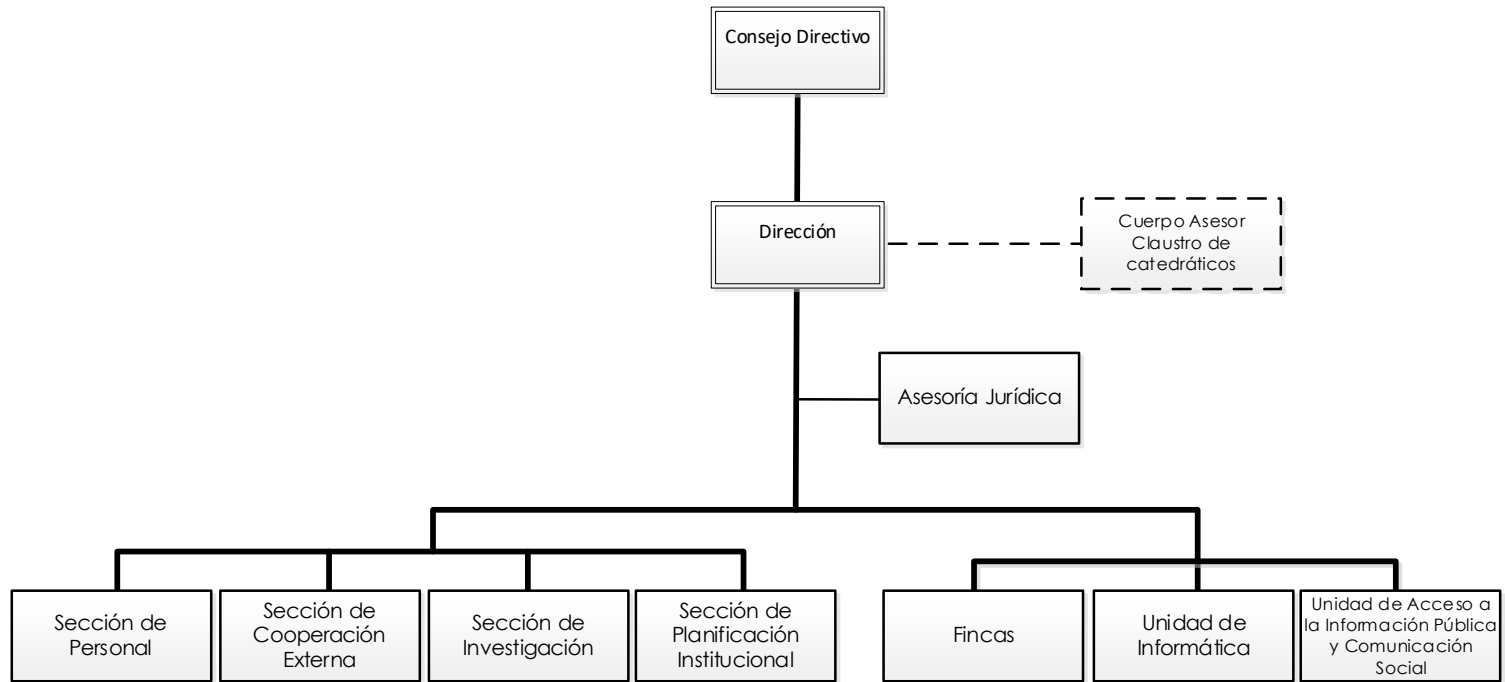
Consejo Directivo

Dirección

Cuerpo Asesor Claustro de catedráticos

Asesoría Jurídica

Sección de Personal

Sección de Cooperación Externa

Sección de Investigación

Sección de Planificación Institucional

Fincas

Unidad de Informática

Unidad de Acceso a la Información Pública y Comunicación Social